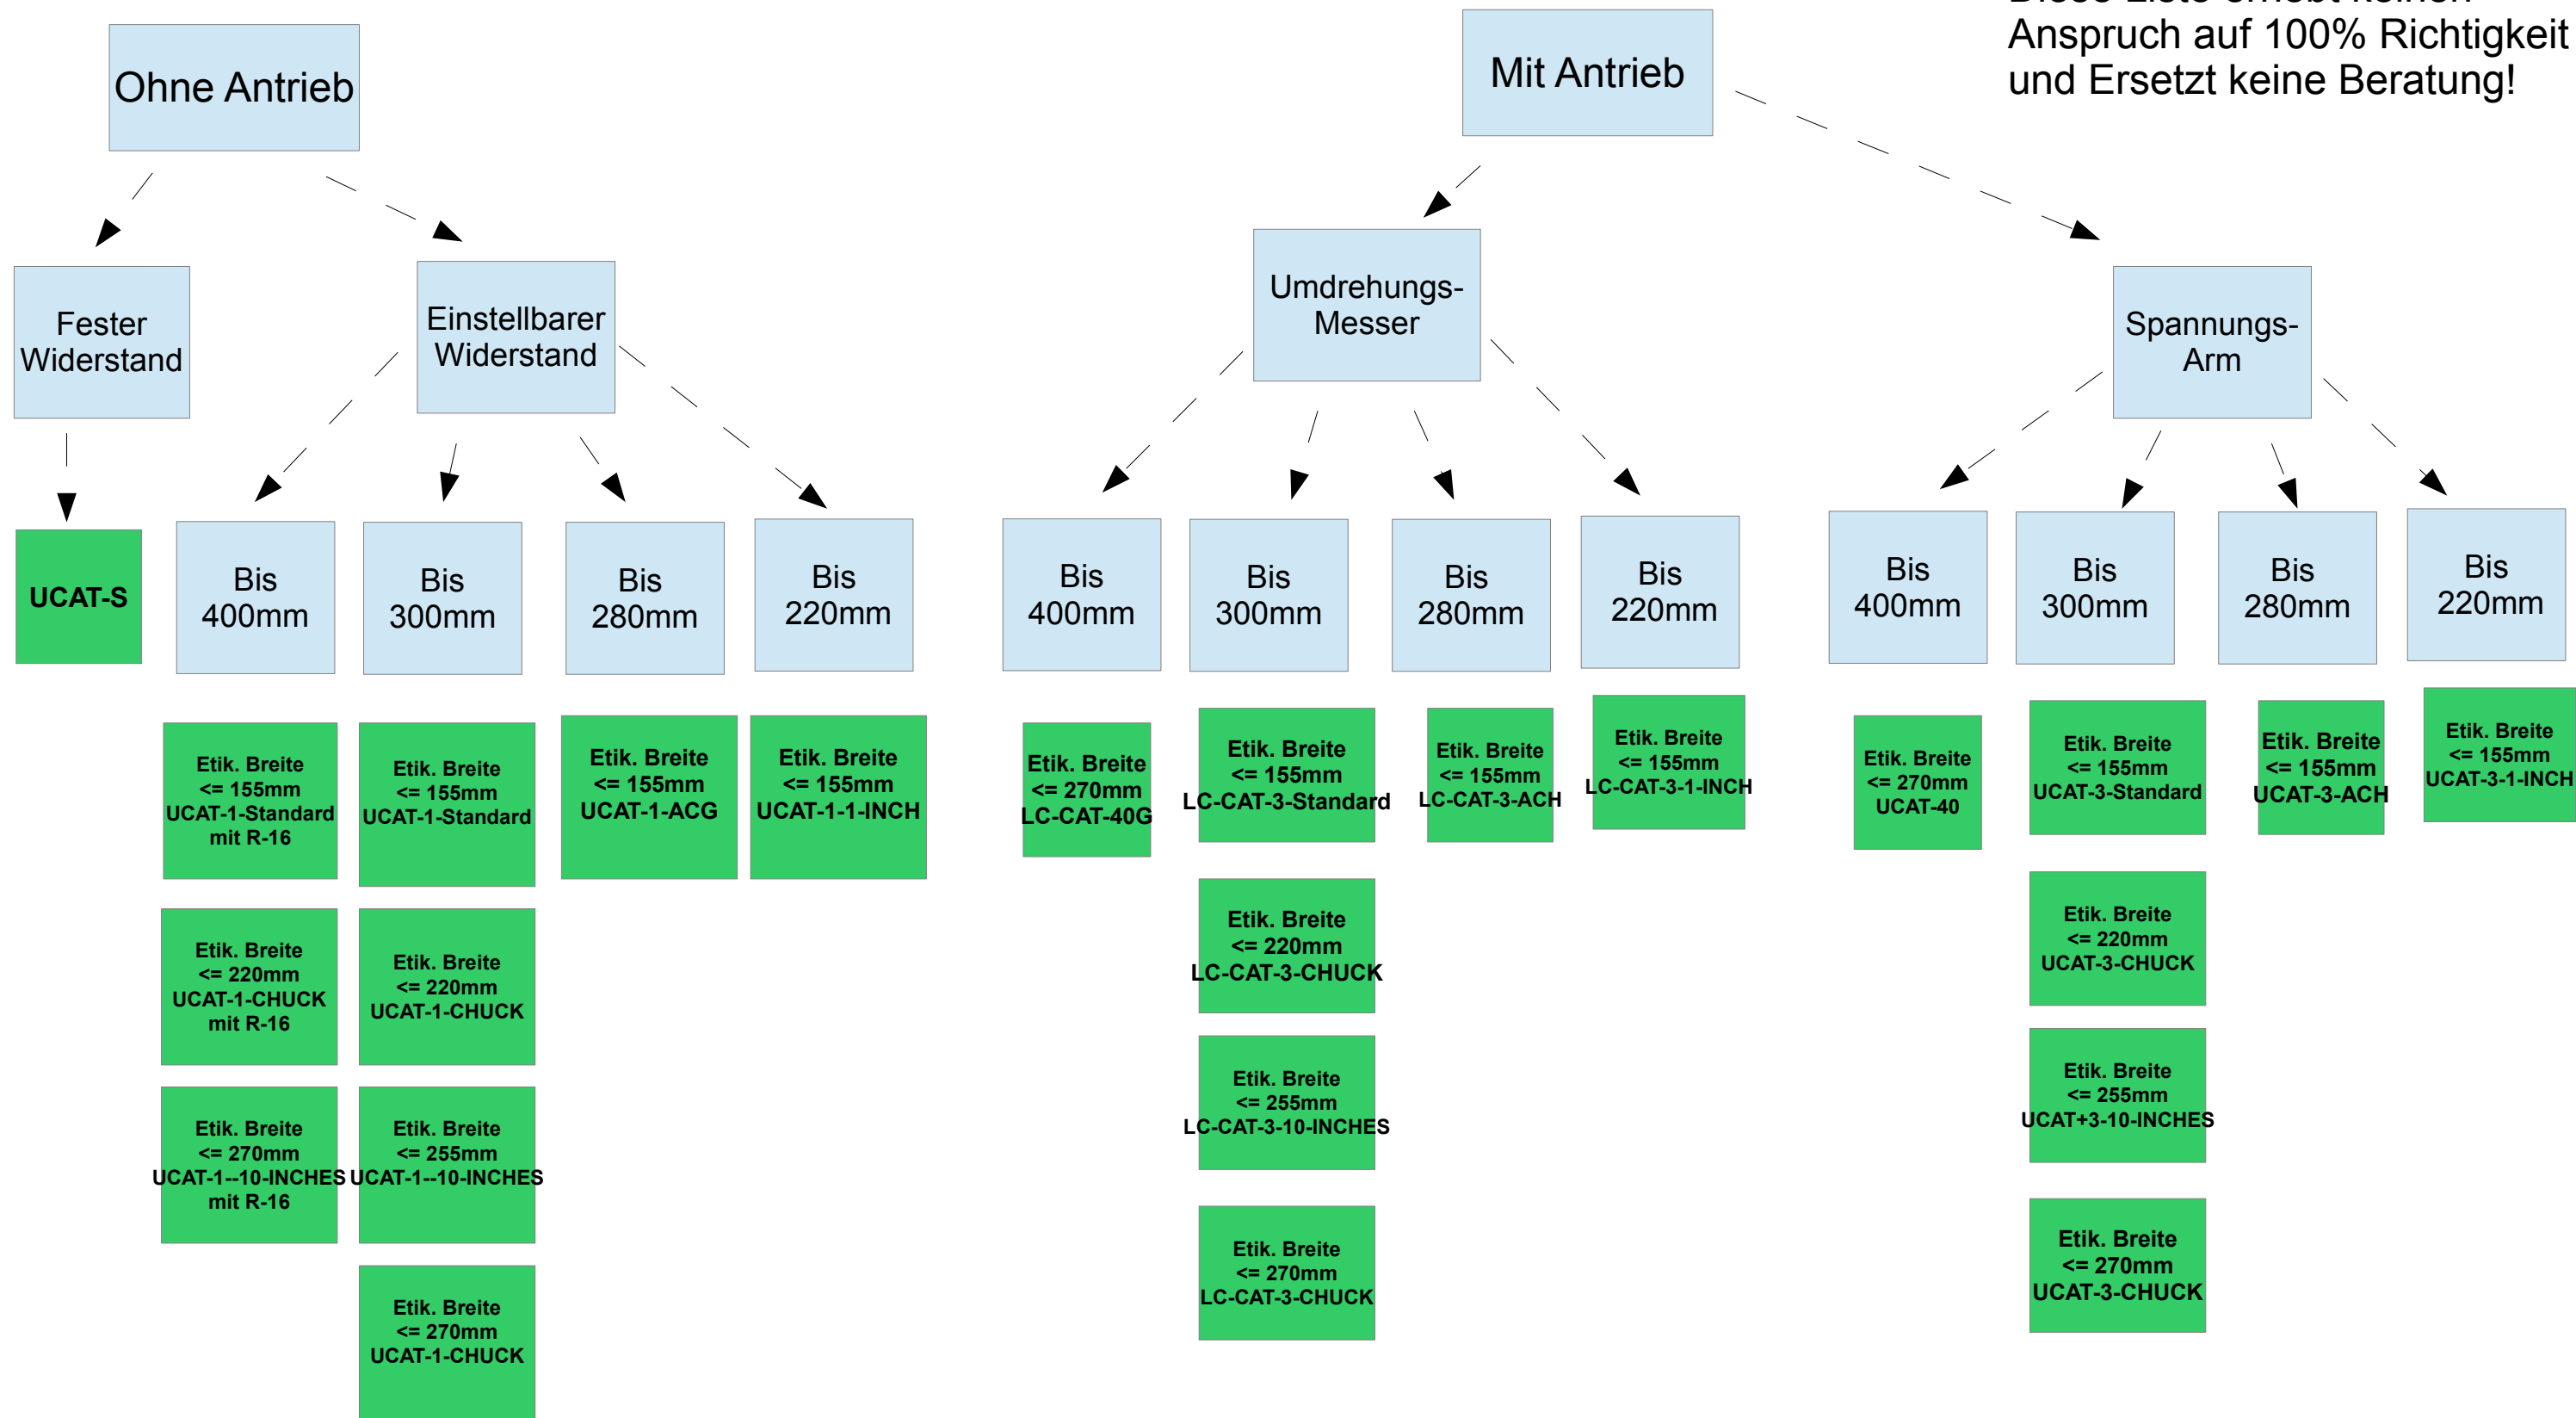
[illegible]
Anspruch auf 100% Richtigkeit und Ersetzt keine Beratung!

Ohne Antrieb

Fester Widerstand

UCAT-S

Einstellbarer Widerstand

Bis 400mm

Etik. Breite <= 155mm UCAT-1-Standard mit R-16

Etik. Breite <= 220mm UCAT-1-CHUCK mit R-16

Etik. Breite <= 270mm UCAT-1--10-INCHES mit R-16

Bis 300mm

Etik. Breite <= 155mm UCAT-1-Standard

Etik. Breite <= 220mm UCAT-1-CHUCK

Etik. Breite <= 255mm UCAT-1--10-INCHES

Etik. Breite <= 270mm UCAT-1-CHUCK

Bis 280mm

Etik. Breite <= 155mm UCAT-1-ACG

Bis 220mm

Etik. Breite <= 155mm UCAT-1-1-INCH

Mit Antrieb

Umdrehungs-Messer

Bis 400mm

Etik. Breite <= 270mm LC-CAT-40G

Bis 300mm

Etik. Breite <= 155mm LC-CAT-3-Standard

Etik. Breite <= 220mm LC-CAT-3-CHUCK

Etik. Breite <= 255mm LC-CAT-3-10-INCHES

Etik. Breite <= 270mm LC-CAT-3-CHUCK

Bis 280mm

Etik. Breite <= 155mm LC-CAT-3-ACH

Bis 220mm

Etik. Breite <= 155mm LC-CAT-3-1-INCH

Spannungs-Arm

Bis 400mm

Etik. Breite <= 270mm UCAT-40

Bis 300mm

Etik. Breite <= 155mm UCAT-3-Standard

Etik. Breite <= 220mm UCAT-3-CHUCK

Etik. Breite <= 255mm UCAT+3-10-INCHES

Etik. Breite <= 270mm UCAT-3-CHUCK

Bis 280mm

Etik. Breite <= 155mm UCAT-3-ACH

Bis 220mm

Etik. Breite <= 155mm UCAT-3-1-INCH